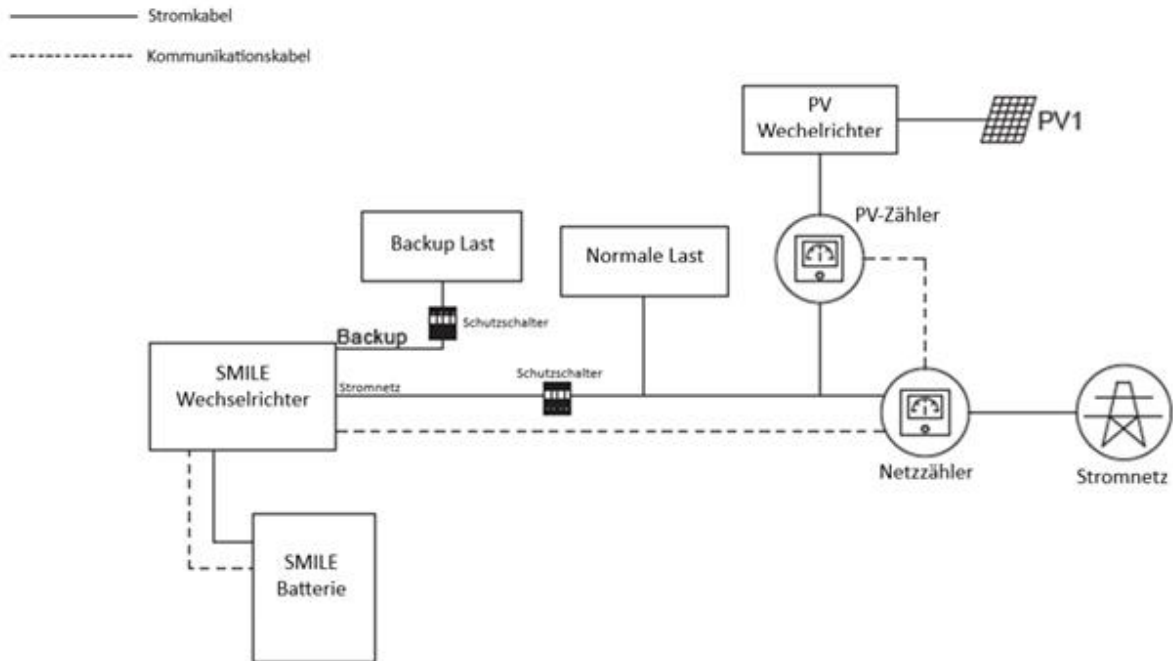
Stromkabel

Kommunikationskabel

PV Wechelrichter

PV1

PV-Zähler

Backup Last

Normale Last

Schutzschalter

Backup

SMILE Wechselrichter

Stromnetz

Schutzschalter

Netzzähler

Stromnetz

SMILE Batterie